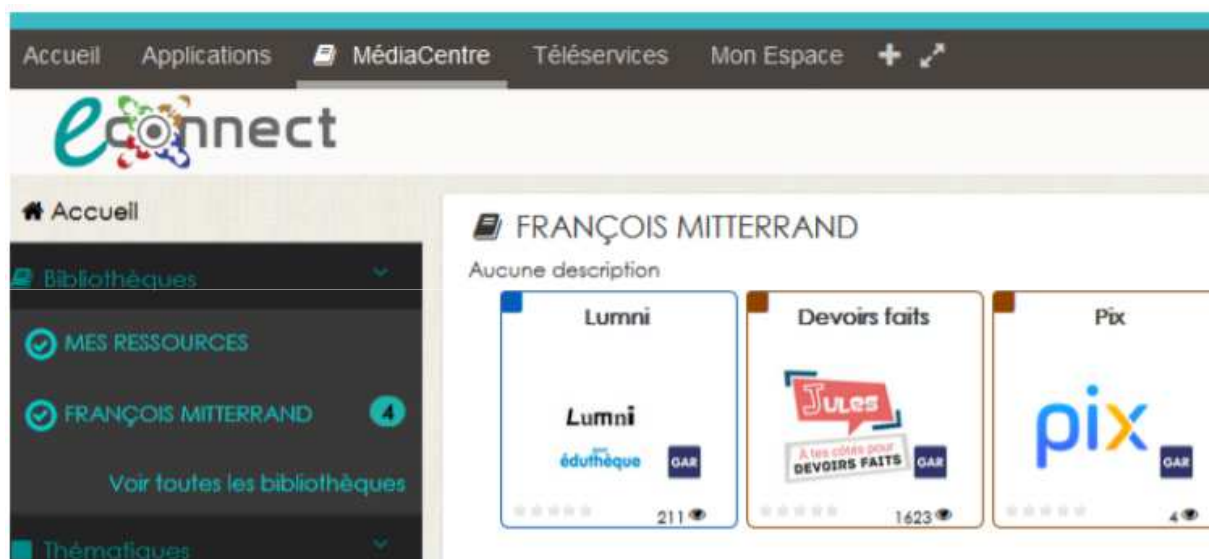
Accueil Applications MédiaCentre Téléservices Mon Espace

econnect

Accueil

Bibliothèques

MES RESSOURCES

FRANÇOIS MITTERRAND 4

Voir toutes les bibliothèques

Thématiques

FRANÇOIS MITTERRAND

Aucune description

Lumni

Lumni

éduthèque

GAR

211

Devoirs faits

Jules

À tes côtés pour DEVOIRS FAITS

GAR

1623

Pix

pix

GAR

4